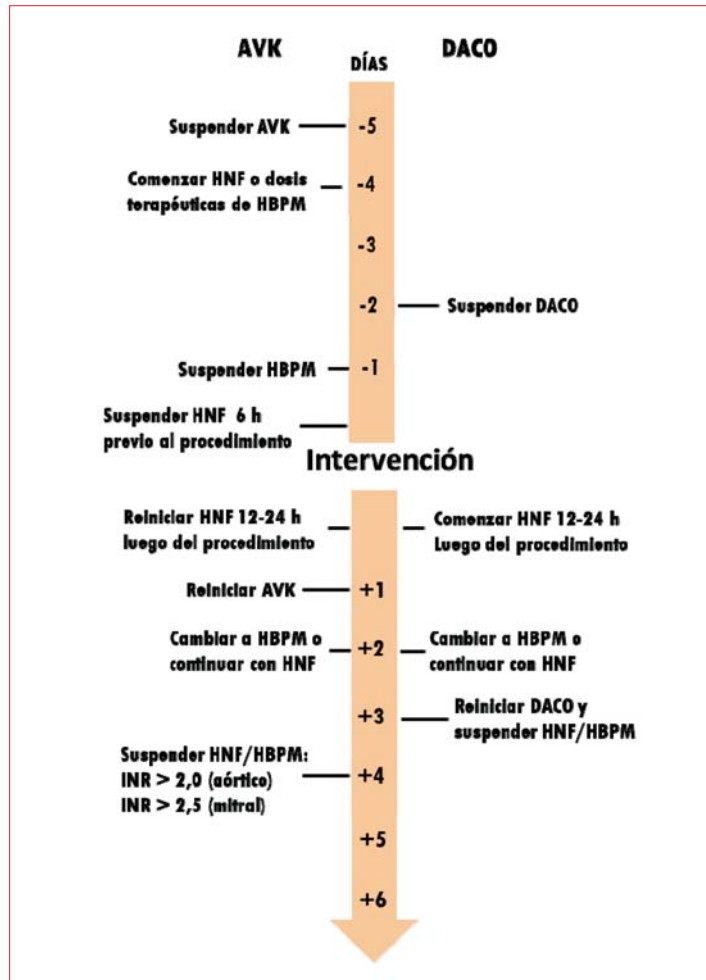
AVK

DÍAS

DACO

Suspender AVK -5

Comenzar HNF o dosis terapéuticas de HBPM -4

-3

-2 Suspender DACO

Suspender HBPM -1

Suspender HNF 6 h previo al procedimiento

Intervención

Reiniciar HNF 12-24 h luego del procedimiento

Comenzar HNF 12-24 h Luego del procedimiento

Reiniciar AVK +1

Cambiar a HBPM o continuar con HNF +2 Cambiar a HBPM o continuar con HNF

+3 Reiniciar DACO y suspender HNF/HBPM

Suspender HNF/HBPM: INR > 2,0 (aórtico) INR > 2,5 (mitral) +4

+5

+6